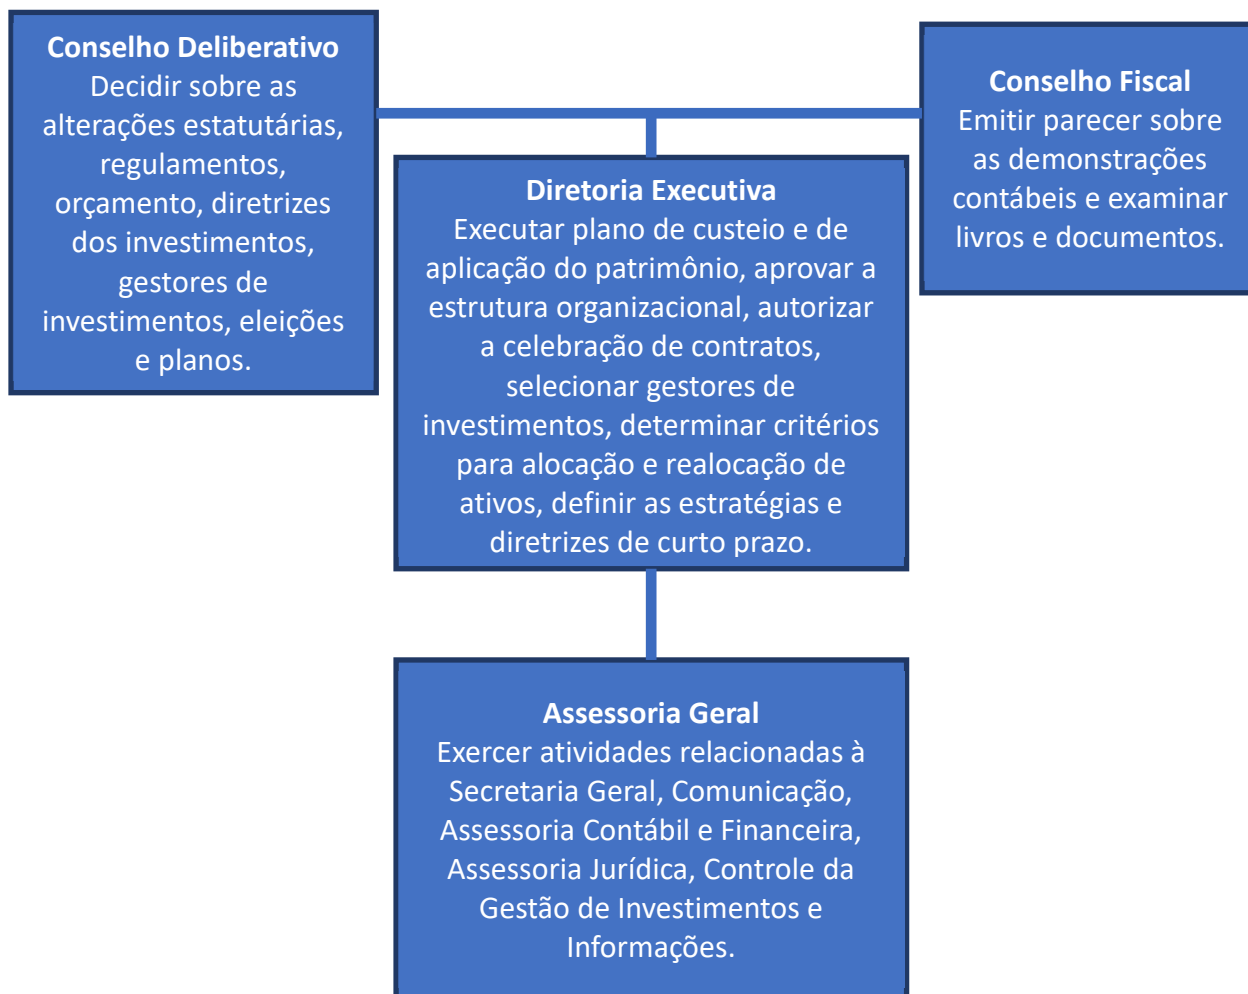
Conselho Deliberativo
Decidir sobre as alterações estatutárias, regulamentos, orçamento, diretrizes dos investimentos, gestores de investimentos, eleições e planos.

Conselho Fiscal
Emitir parecer sobre as demonstrações contábeis e examinar livros e documentos.

Diretoria Executiva
Executar plano de custeio e de aplicação do patrimônio, aprovar a estrutura organizacional, autorizar a celebração de contratos, selecionar gestores de investimentos, determinar critérios para alocação e realocação de ativos, definir as estratégias e diretrizes de curto prazo.

Assessoria Geral
Exercer atividades relacionadas à Secretaria Geral, Comunicação, Assessoria Contábil e Financeira, Assessoria Jurídica, Controle da Gestão de Investimentos e Informações.